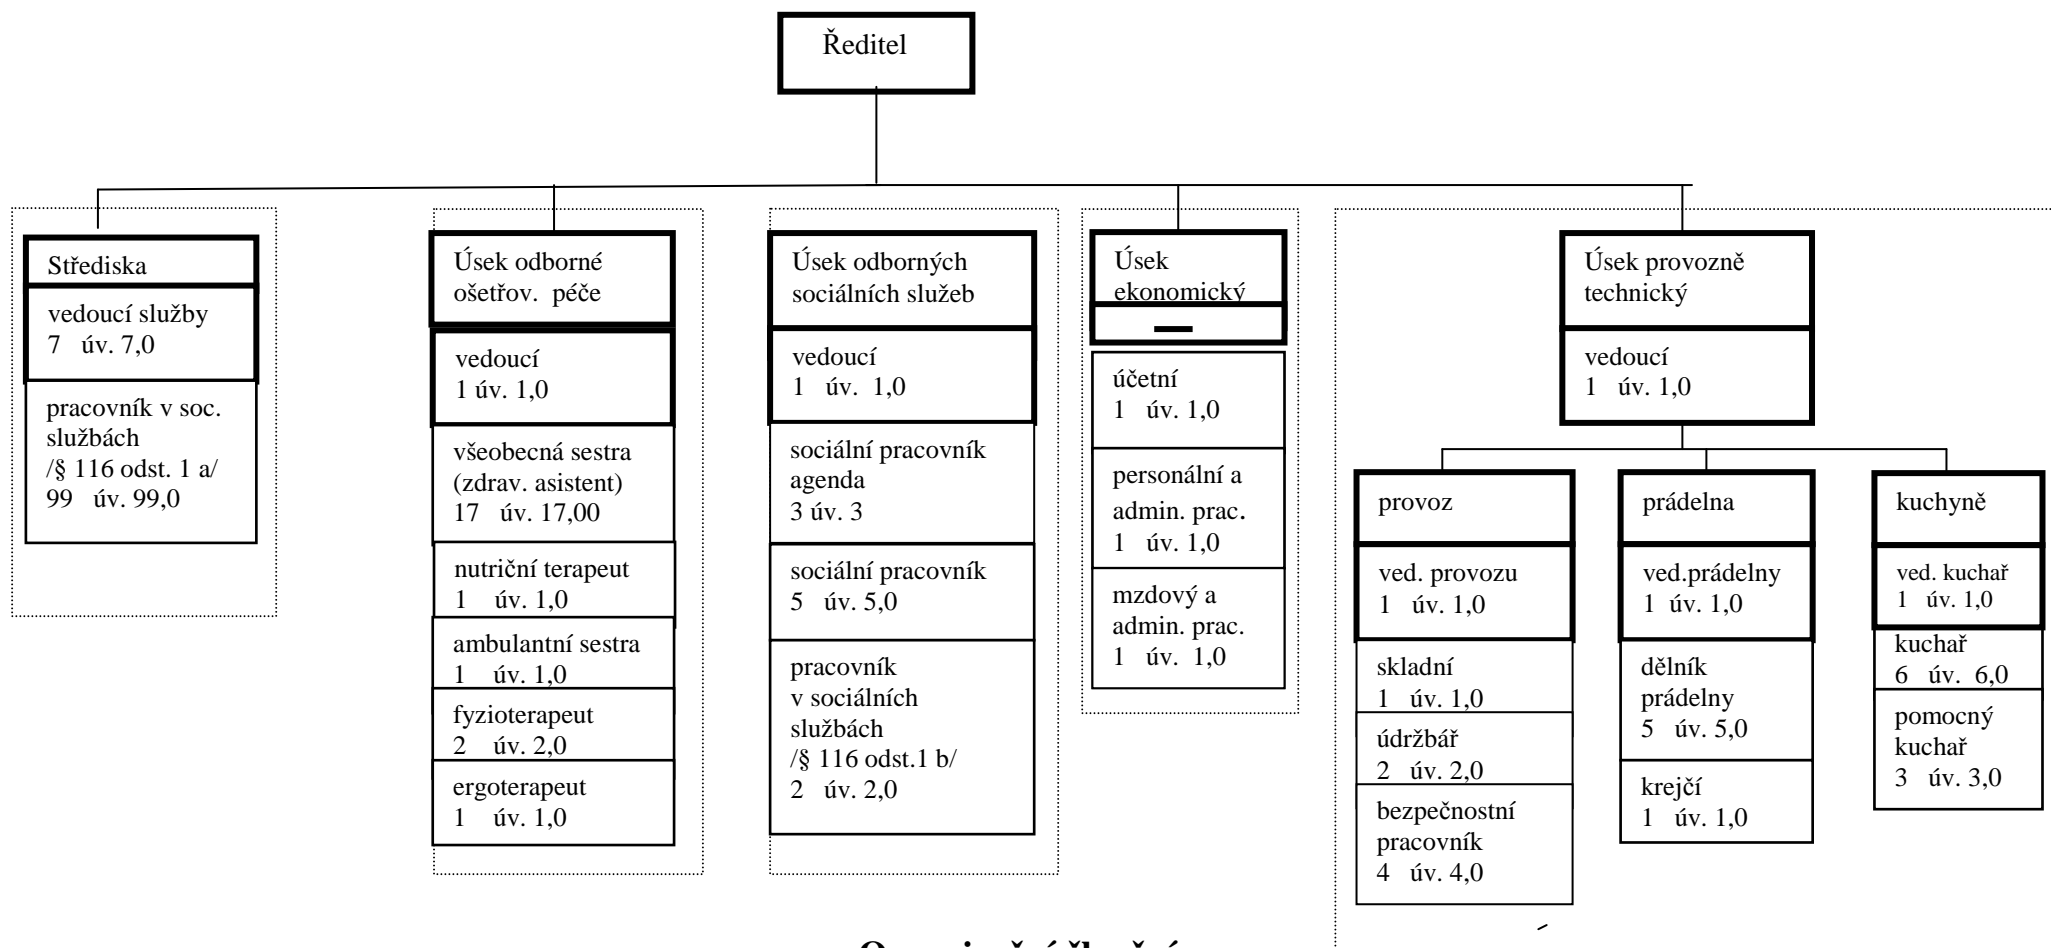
Ředitel

Střediska

vedoucí služby
7 úv. 7,0

pracovník v soc. službách
/§ 116 odst. 1 a/
99 úv. 99,0

Úsek odborné ošetřov. péče

vedoucí
1 úv. 1,0

všeobecná sestra (zdrav. asistent)
17 úv. 17,00

nutriční terapeut
1 úv. 1,0

ambulantní sestra
1 úv. 1,0

fyzioterapeut
2 úv. 2,0

ergoterapeut
1 úv. 1,0

Úsek odborných sociálních služeb

vedoucí
1 úv. 1,0

sociální pracovník agenda
3 úv. 3

sociální pracovník
5 úv. 5,0

pracovník v sociálních službách
/§ 116 odst.1 b/
2 úv. 2,0

Úsek ekonomický

—

účetní
1 úv. 1,0

personální a admin. prac.
1 úv. 1,0

mzdový a admin. prac.
1 úv. 1,0

Úsek provozně technický

vedoucí
1 úv. 1,0

provoz

ved. provozu
1 úv. 1,0

skladní
1 úv. 1,0

údržbář
2 úv. 2,0

bezpečnostní pracovník
4 úv. 4,0

prádelna

ved.prádelny
1 úv. 1,0

dělník prádelny
5 úv. 5,0

krejčí
1 úv. 1,0

kuchyně

ved. kuchař
1 úv. 1,0

kuchař
6 úv. 6,0

pomocný kuchař
3 úv. 3,0

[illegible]